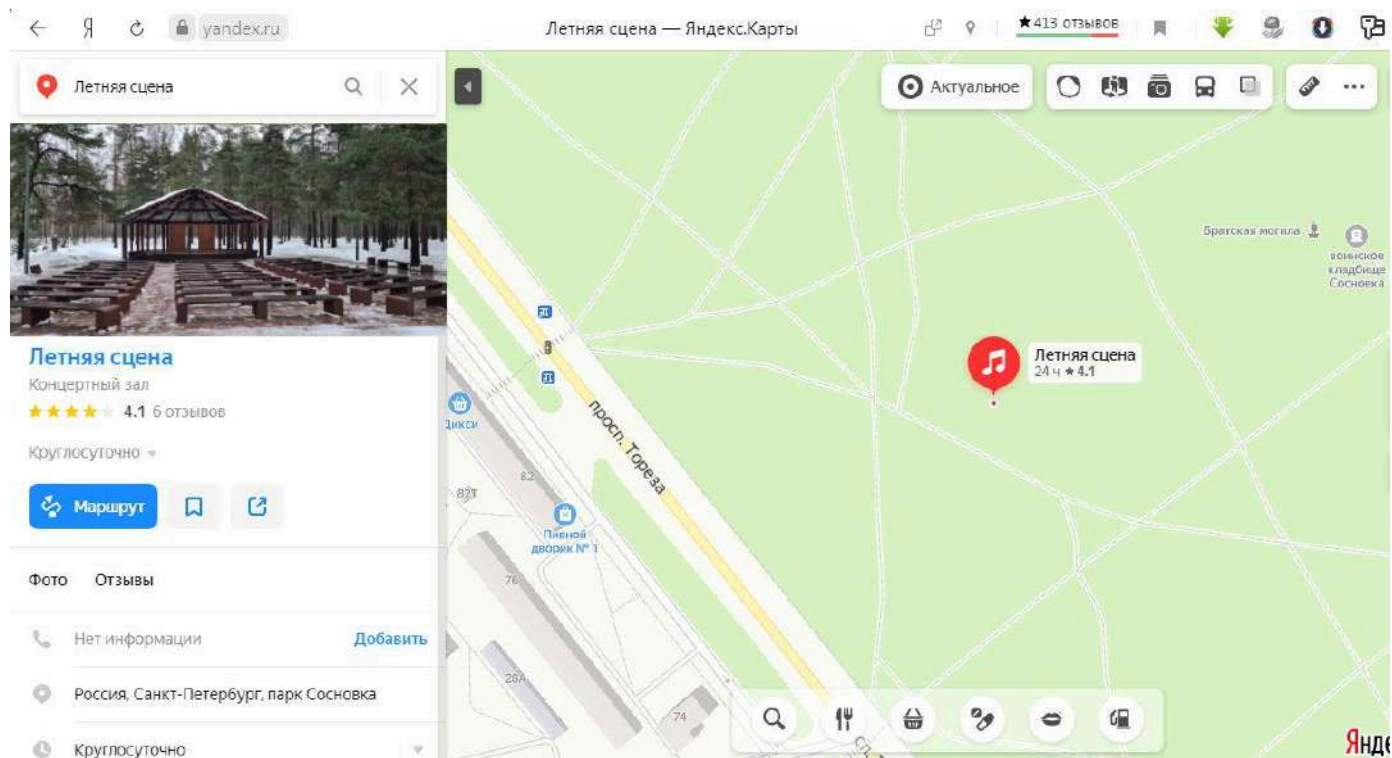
Я yandex.ru Летняя сцена — Яндекс.Карты ★413 отзывов

Летняя сцена

Летняя сцена
Концертный зал
★★★★ 4.1 6 отзывов
Круглосуточно

Маршрут

Фото Отзывы

Нет информации Добавить

Россия, Санкт-Петербург, парк Сосновка

Круглосуточно

Актуальное

Братская могила
воинское кладбище Сосновка

Летняя сцена
24 ч ★ 4.1

просп. Тореза

Дикси

82

82Т

Пивной дворик № 1

76

28А

74

Янде